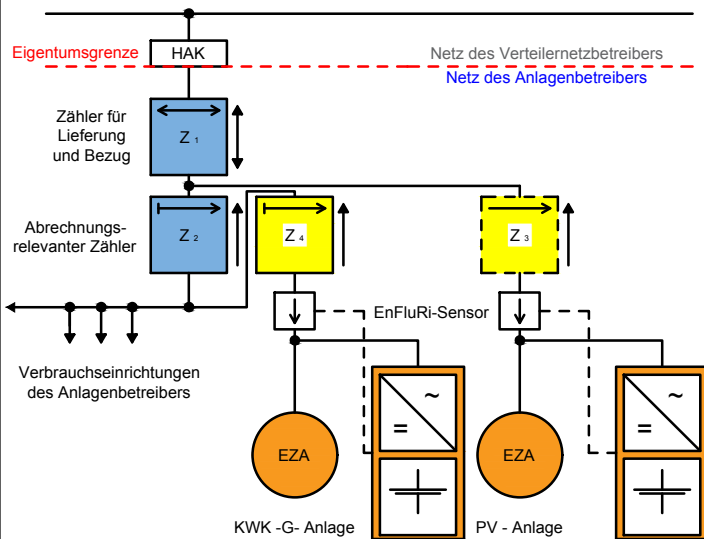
Eigentumsgrenze

HAK

Netz des Verteilernetzbetreibers

Netz des Anlagenbetreibers

Zähler für Lieferung und Bezug

$Z_1$

Abrechnungsrelevanter Zähler

$Z_2$

$Z_4$

$Z_3$

EnFluRi-Sensor

Verbrauchseinrichtungen des Anlagenbetreibers

~

=

~

=

EZA

EZA

KWK -G- Anlage

PV - Anlage